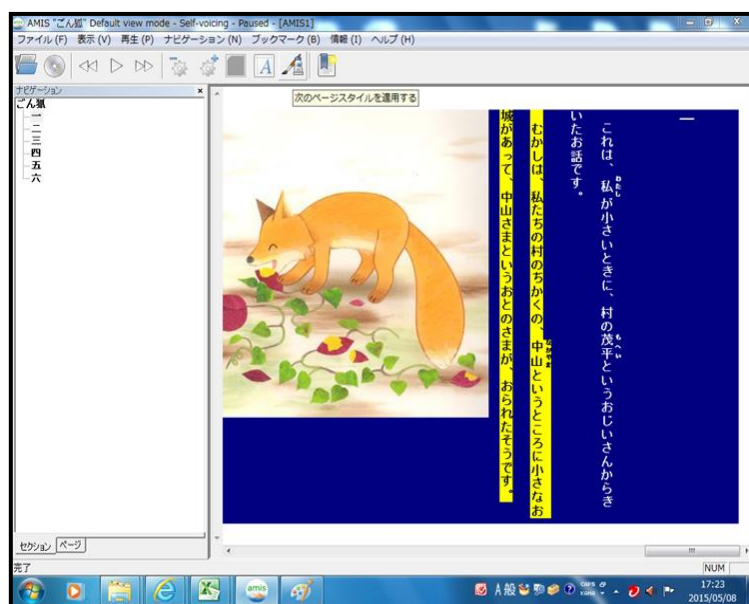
AMIS "ごん狐" Default view mode - Self-voicing - Paused - [AMIS1]

ファイル (F) 表示 (V) 再生 (P) ナビゲーション (N) ブックマーク (B) 情報 (I) ヘルプ (H)

次のページスタイルを適用する

ナビゲーション ×

ごん狐
一
二
三
四
五
六

一

これは、私が小さいときに、村の茂平というおじいさんからきいたお話です。

むかしは、私たちの村のちかくの、中山というところに小さなお城があって、中山さまというおとのさまが、おられたそうです。

セクション ページ

完了

NUM

17:23
2015/05/08